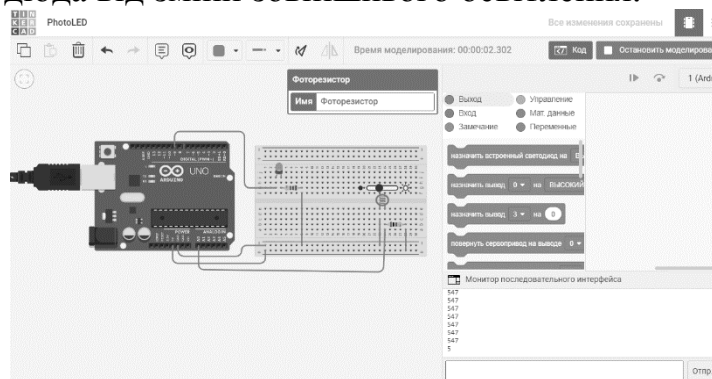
діода від зміни зовнішнього освітлення.

TIN KER CAD

PhotoLED

Все изменения сохранены

Время моделирования: 00:00:02.302

Код

Остановить моделирова

Фоторезистор

Имя Фоторезистор

1 (Ard

Выход
Управление
Вход
Мат. данные
Замечание
Переменные

назначить встроенный светодиод на

назначить вывод 0 на ВЫСОКИЙ

назначить вывод 3 на 0

повернуть сервопривод на выводе 0

UNO

ARDUINO

DIGITAL

POWER

ANALOG IN

Монитор последовательного интерфейса

547
547
547
547
547
547
547
5

Отпр